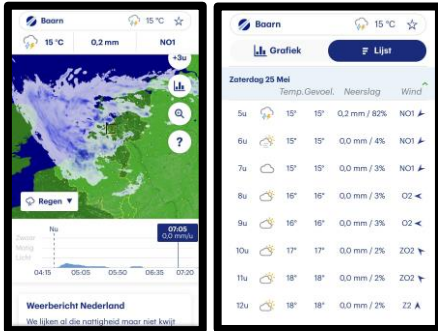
Baarn 15 °C

15 °C 0,2 mm NO1

+3u

?

Regen

Nu

Zwaar
Matig
Licht

07:05
0,0 mm/u

04:35 05:05 05:50 06:35 07:20

Weerbericht Nederland

We lijken al die nattigheid maar niet kwijt

Baarn 15 °C

Grafiek Lijst

Zaterdag 25 Mei

| | | Temp. | Gevoel. | Neerslag | Wind |
|---|---|---|---|---|---|
| 5u | | 15° | 15° | 0,2 mm / 82% | NO1 |
| 6u | | 15° | 15° | 0,0 mm / 4% | NO1 |
| 7u | | 15° | 15° | 0,0 mm / 3% | NO1 |
| 8u | | 16° | 16° | 0,0 mm / 3% | O2 |
| 9u | | 16° | 16° | 0,0 mm / 3% | O2 |
| 10u | | 17° | 17° | 0,0 mm / 2% | ZO2 |
| 11u | | 18° | 18° | 0,0 mm / 2% | ZO2 |
| 12u | | 18° | 18° | 0,0 mm / 2% | Z2 |